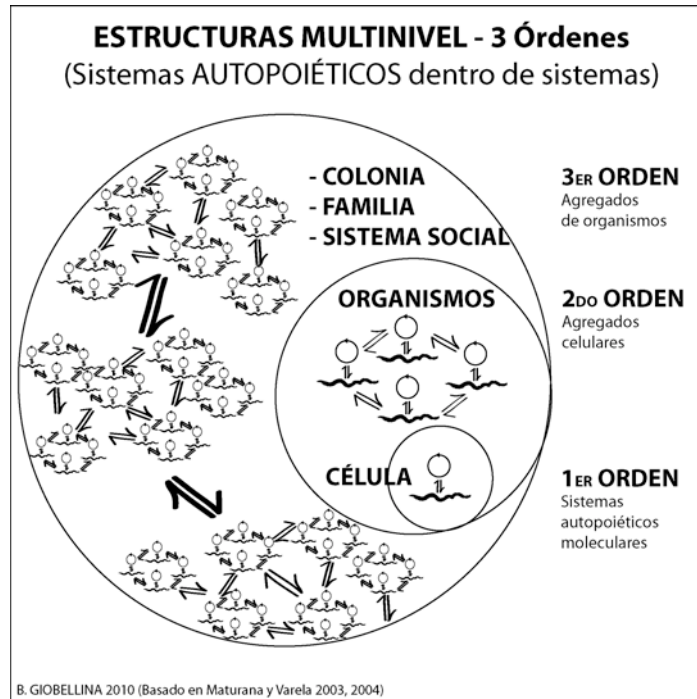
ESTRUCTURAS MULTINIVEL - 3 Órdenes
(Sistemas AUTOPOIÉTICOS dentro de sistemas)

- COLONIA
- FAMILIA
- SISTEMA SOCIAL

3ER ORDEN
Agregados de organismos

ORGANISMOS

2DO ORDEN
Agregados celulares

CÉLULA

1ER ORDEN
Sistemas autopoiéticos moleculares

B. GIOBELLINA 2010 (Basado en Maturana y Varela 2003, 2004)